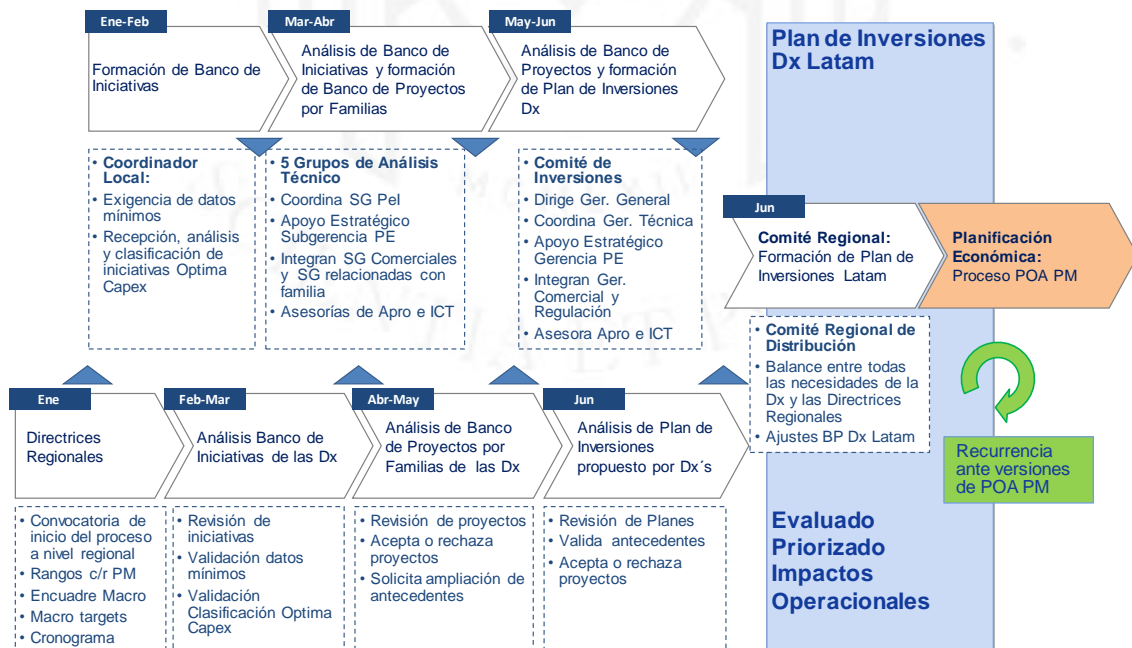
Ene-Feb
Formación de Banco de Iniciativas

Mar-Abr
Análisis de Banco de Iniciativas y formación de Banco de Proyectos por Familias

May-Jun
Análisis de Banco de Proyectos y formación de Plan de Inversiones Dx

Plan de Inversiones Dx Latam

• Coordinador Local:
• Exigencia de datos mínimos
• Recepción, análisis y clasificación de iniciativas Optima Capex

• 5 Grupos de Análisis Técnico
• Coordina SG PeI
• Apoyo Estratégico Subgerencia PE
• Integran SG Comerciales y SG relacionadas con familia
• Asesorías de Apro e ICT

• Comité de Inversiones
• Dirige Ger. General
• Coordina Ger. Técnica
• Apoyo Estratégico Gerencia PE
• Integran Ger. Comercial y Regulación
• Asesora Apro e ICT

Jun
Comité Regional: Formación de Plan de Inversiones Latam

Planificación Económica: Proceso POA PM

• Comité Regional de Distribución
• Balance entre todas las necesidades de la Dx y las Directrices Regionales
• Ajustes BP Dx Latam

Recurrencia ante versiones de POA PM

Ene
Directrices Regionales

Feb-Mar
Análisis Banco de Iniciativas de las Dx

Abr-May
Análisis de Banco de Proyectos por Familias de las Dx

Jun
Análisis de Plan de Inversiones propuesto por Dx´s

• Convocatoria de inicio del proceso a nivel regional
• Rangos c/r PM
• Encuadre Macro
• Macro targets
• Cronograma

• Revisión de iniciativas
• Validación datos mínimos
• Validación Clasificación Optima Capex

• Revisión de proyectos
• Acepta o rechaza proyectos
• Solicita ampliación de antecedentes

• Revisión de Planes
• Valida antecedentes
• Acepta o rechaza proyectos

Evaluado
Priorizado
Impactos Operacionales